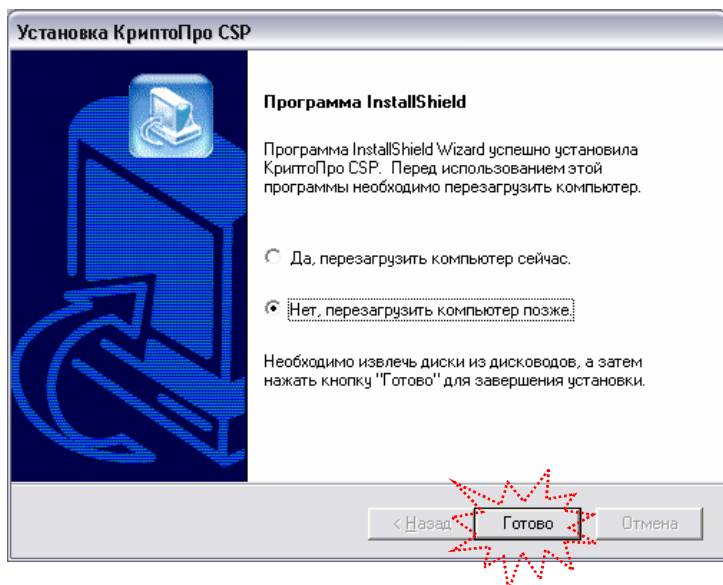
Установка КриптоПро CSP

Программа InstallShield

Программа InstallShield Wizard успешно установила КриптоПро CSP. Перед использованием этой программы необходимо перезагрузить компьютер.

Да, перезагрузить компьютер сейчас.

Нет, перезагрузить компьютер позже.

Необходимо извлечь диски из дисководов, а затем нажать кнопку "Готово" для завершения установки.

< Назад Готово Отмена